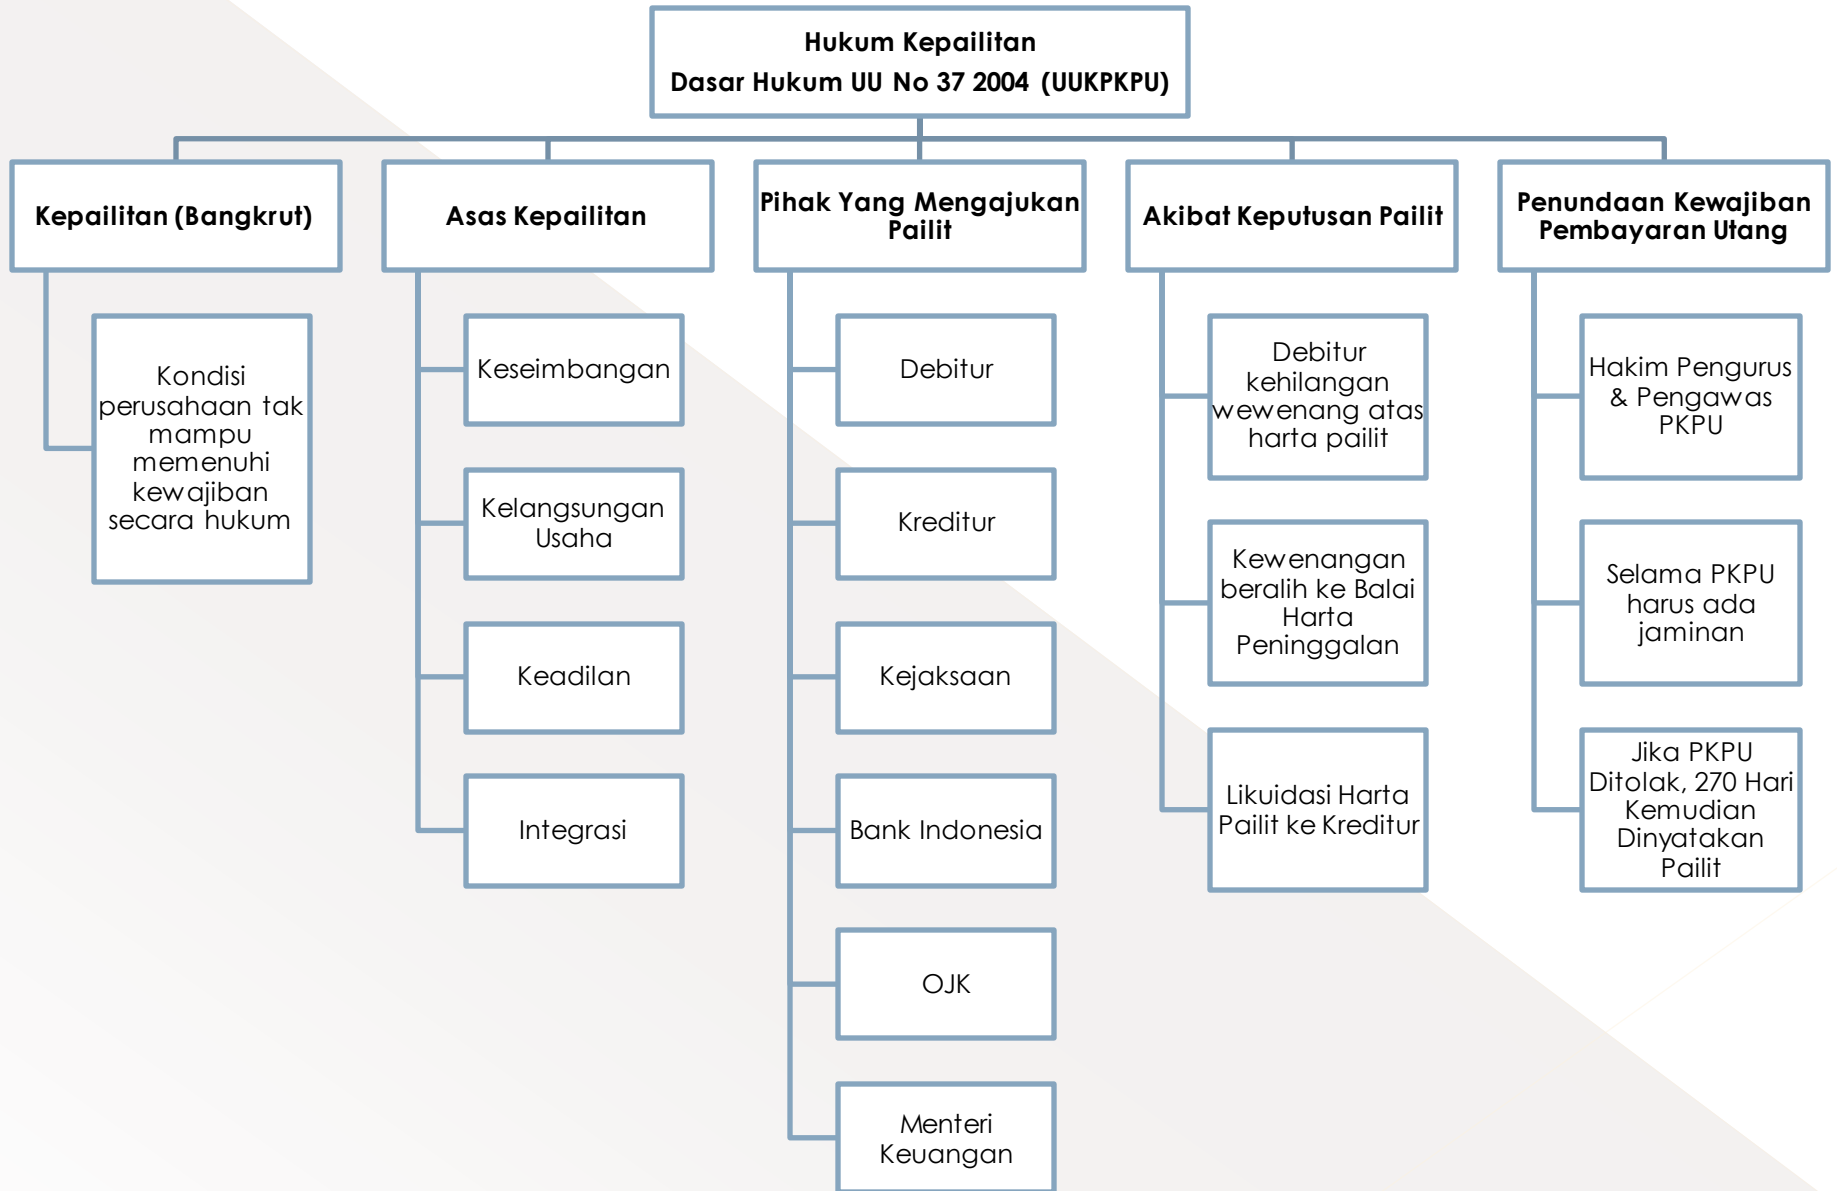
Hukum Kepailitan
Dasar Hukum UU No 37 2004 (UUKPKPU)

Kepailitan (Bangkrut)

Kondisi perusahaan tak mampu memenuhi kewajiban secara hukum

Asas Kepailitan

Keseimbangan

Kelangsungan Usaha

Keadilan

Integrasi

Pihak Yang Mengajukan Pailit

Debitur

Kreditur

Kejaksaan

Bank Indonesia

OJK

Menteri Keuangan

Akibat Keputusan Pailit

Debitur kehilangan wewenang atas harta pailit

Kewenangan beralih ke Balai Harta Peninggalan

Likuidasi Harta Pailit ke Kreditur

Penundaan Kewajiban Pembayaran Utang

Hakim Pengurus & Pengawas PKPU

Selama PKPU harus ada jaminan

Jika PKPU Ditolak, 270 Hari Kemudian Dinyatakan Pailit